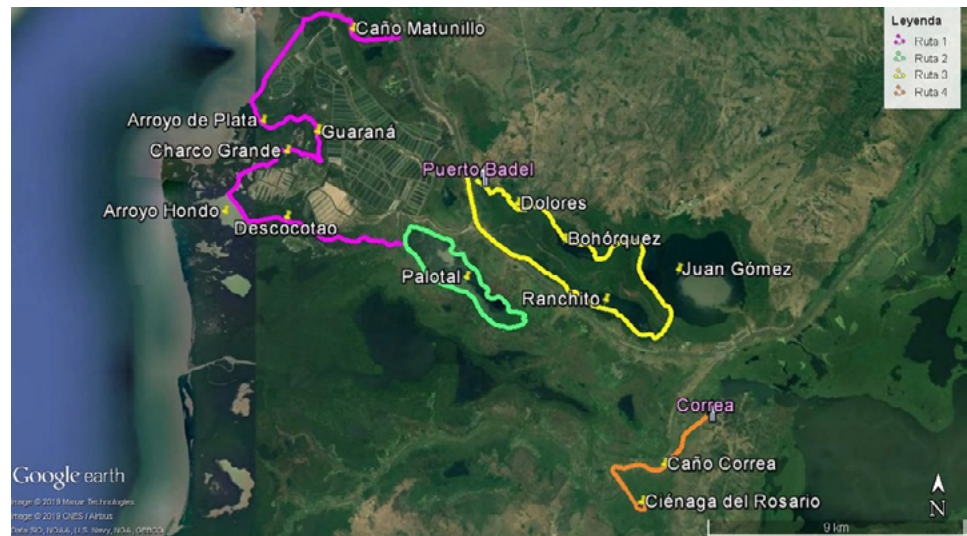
Caño Matunillo
Leyenda
Ruta 1
Ruta 2
Ruta 3
Ruta 4
Arroyo de Plata
Guaraná
Charco Grande
Puerto Badel
Dolores
Arroyo Hondo
Descocotao
Bohórquez
Juan Gómez
Palotal
Ranchito
Correa
Caño Correa
Ciénaga del Rosario
Google earth
Image © 2019 Maxar Technologies
Image © 2019 CNES / Airbus
Data SIO, NOAA, U.S. Navy, NGA, GEBCO
9 km
N